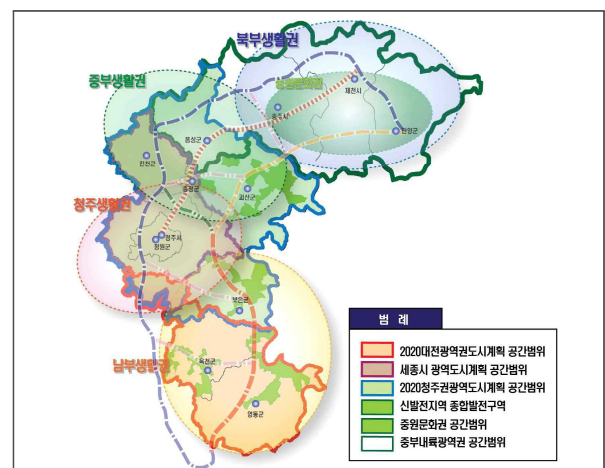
북부생활권
중부생활권
중원문화권
제천시
충주시
단양군
음성군
진천군
증평군
괴산군
청주생활권
청주시
청원군
보은군
남부생활권
옥천군
영동군
범 례
2020대전광역권도시계획 공간범위
세종시 광역도시계획 공간범위
2020청주권광역도시계획 공간범위
신발전지역 종합발전구역
중원문화권 공간범위
중부내륙광역권 공간범위